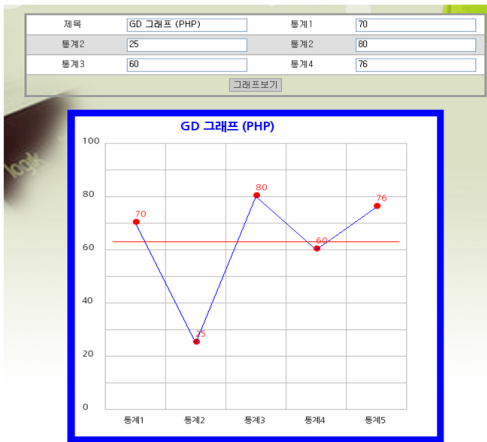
| 제목 | GD 그래프 (PHP) | 통계1 | 70 |
|---|---|---|---|
| 통계2 | 25 | 통계2 | 80 |
| 통계3 | 60 | 통계4 | 76 |

그래프보기

GD 그래프 (PHP)

100
80
60
40
20
0

70
25
80
60
76

통계1 통계2 통계3 통계4 통계5